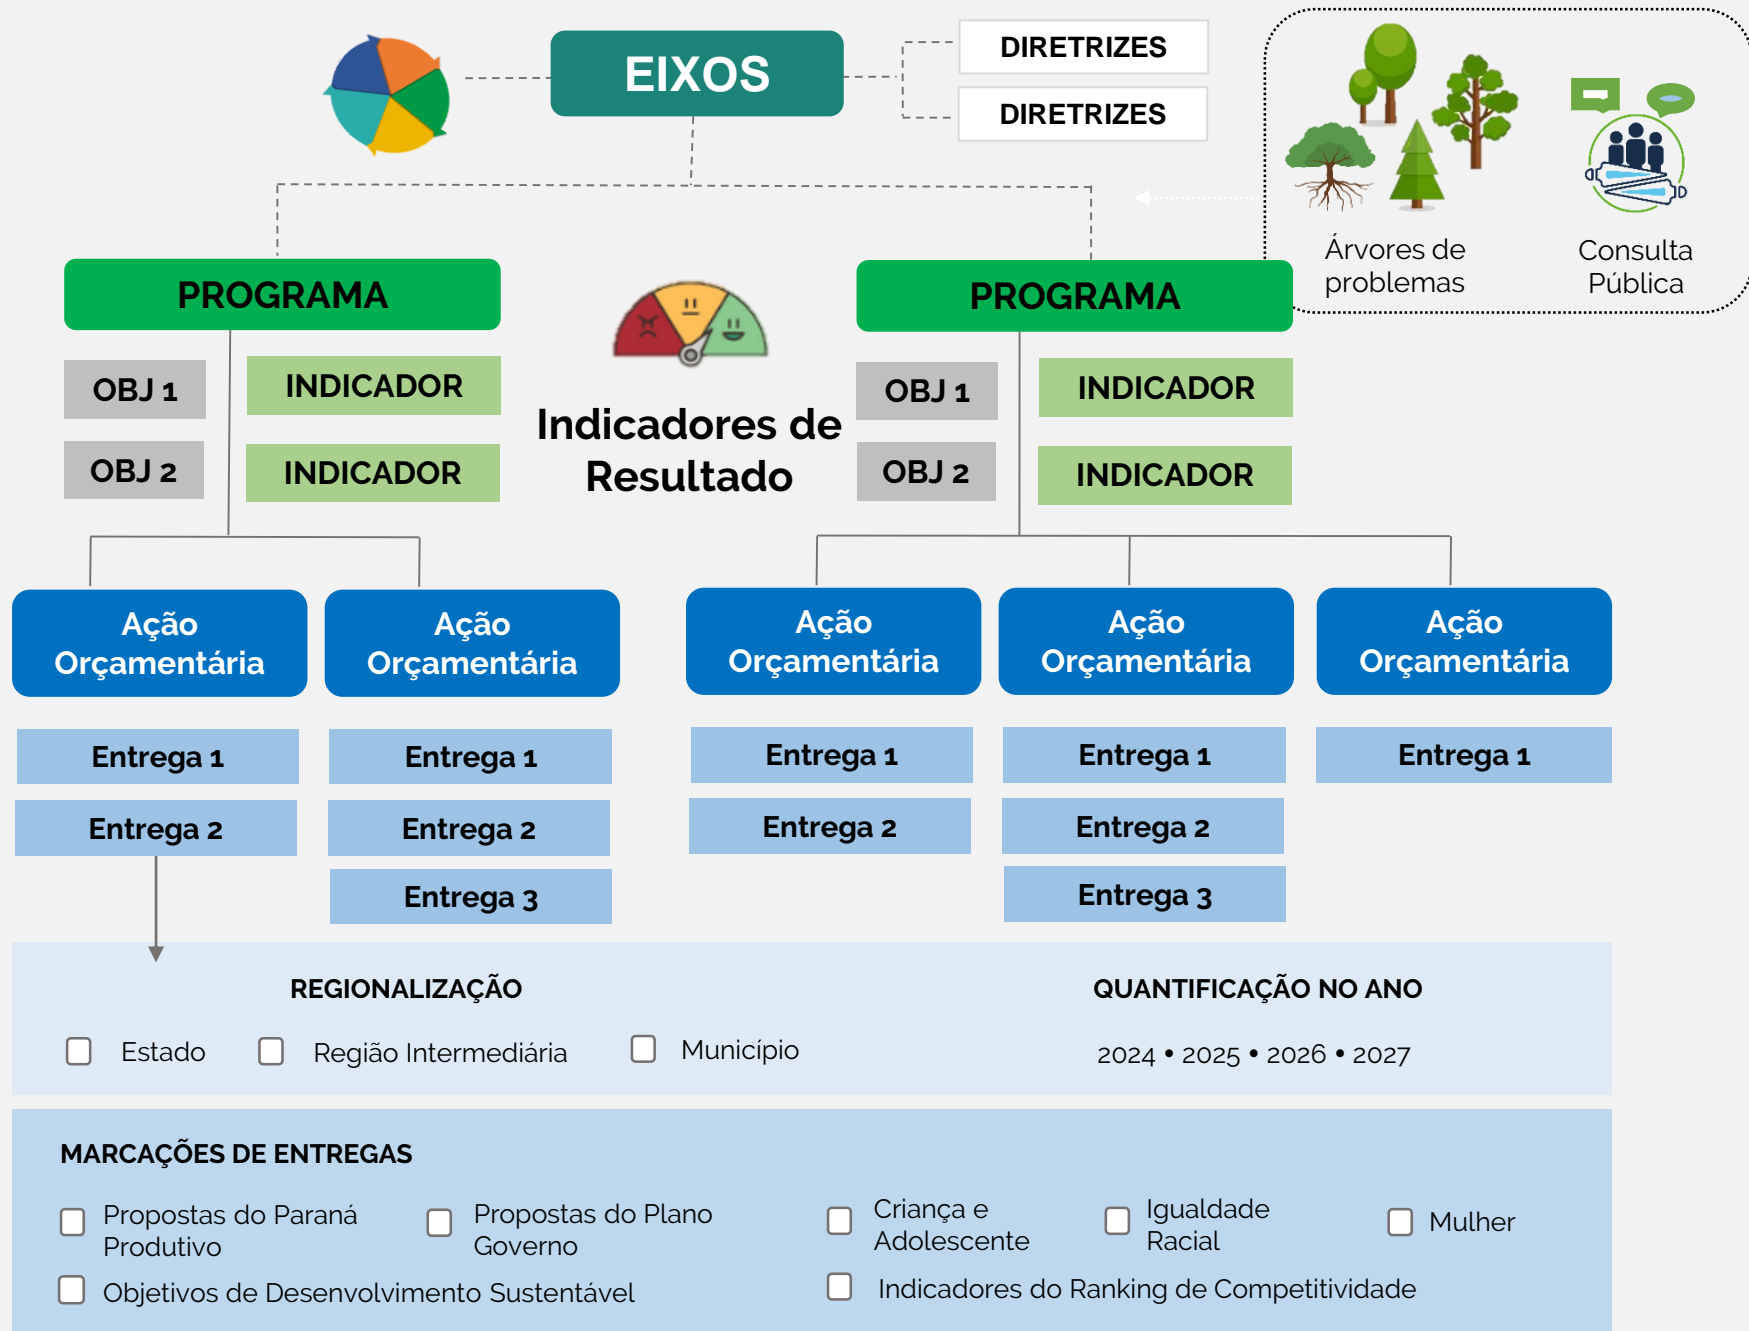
EIXOS

DIRETRIZES

DIRETRIZES

Árvores de problemas

Consulta Pública

PROGRAMA

OBJ 1

INDICADOR

OBJ 2

INDICADOR

Indicadores de Resultado

PROGRAMA

OBJ 1

INDICADOR

OBJ 2

INDICADOR

Ação Orçamentária

Ação Orçamentária

Ação Orçamentária

Ação Orçamentária

Ação Orçamentária

Entrega 1

Entrega 2

Entrega 1

Entrega 2

Entrega 3

Entrega 1

Entrega 2

Entrega 1

Entrega 2

Entrega 3

Entrega 1

REGIONALIZAÇÃO

Estado

Região Intermediária

Município

QUANTIFICAÇÃO NO ANO

2024 • 2025 • 2026 • 2027

MARCAÇÕES DE ENTREGAS

Propostas do Paraná Produtivo

Propostas do Plano Governo

Criança e Adolescente

Igualdade Racial

Mulher

Objetivos de Desenvolvimento Sustentável

Indicadores do Ranking de Competitividade